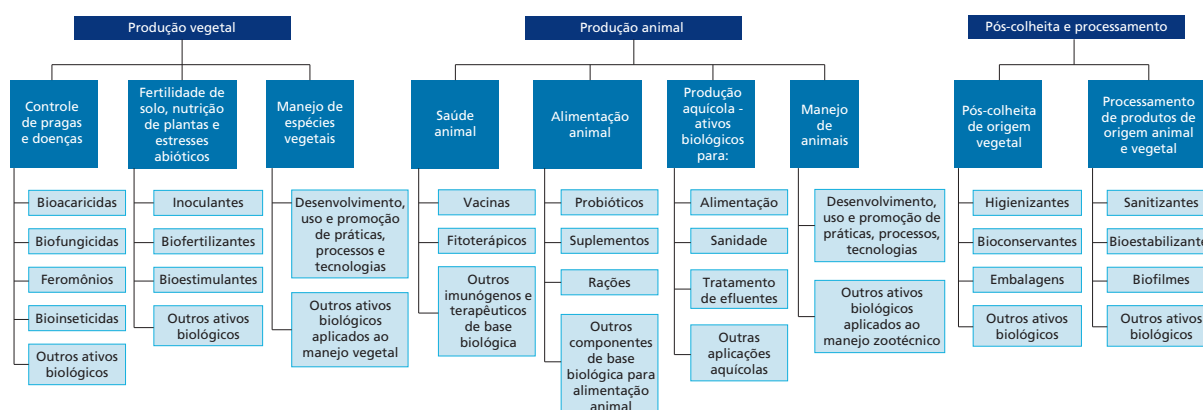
Produção vegetal

Controle de pragas e doenças

Bioacaricidas

Biofungicidas

Feromônios

Bioinseticidas

Outros ativos biológicos

Fertilidade de solo, nutrição de plantas e estresses abióticos

Inoculantes

Biofertilizantes

Bioestimulantes

Outros ativos biológicos

Manejo de espécies vegetais

Desenvolvimento, uso e promoção de práticas, processos e tecnologias

Outros ativos biológicos aplicados ao manejo vegetal

Produção animal

Saúde animal

Vacinas

Fitoterápicos

Outros imunógenos e terapêuticos de base biológica

Alimentação animal

Probióticos

Suplementos

Rações

Outros componentes de base biológica para alimentação animal

Produção aquícola - ativos biológicos para:

Alimentação

Sanidade

Tratamento de efluentes

Outras aplicações aquícolas

Manejo de animais

Desenvolvimento, uso e promoção de práticas, processos, tecnologias

Outros ativos biológicos aplicados ao manejo zootécnico

Pós-colheita e processamento

Pós-colheita de origem vegetal

Higienizantes

Bioconservantes

Embalagens

Outros ativos biológicos

Processamento de produtos de origem animal e vegetal

Sanitizantes

Bioestabilizante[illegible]

Biofilmes

Outros ativos biológicos